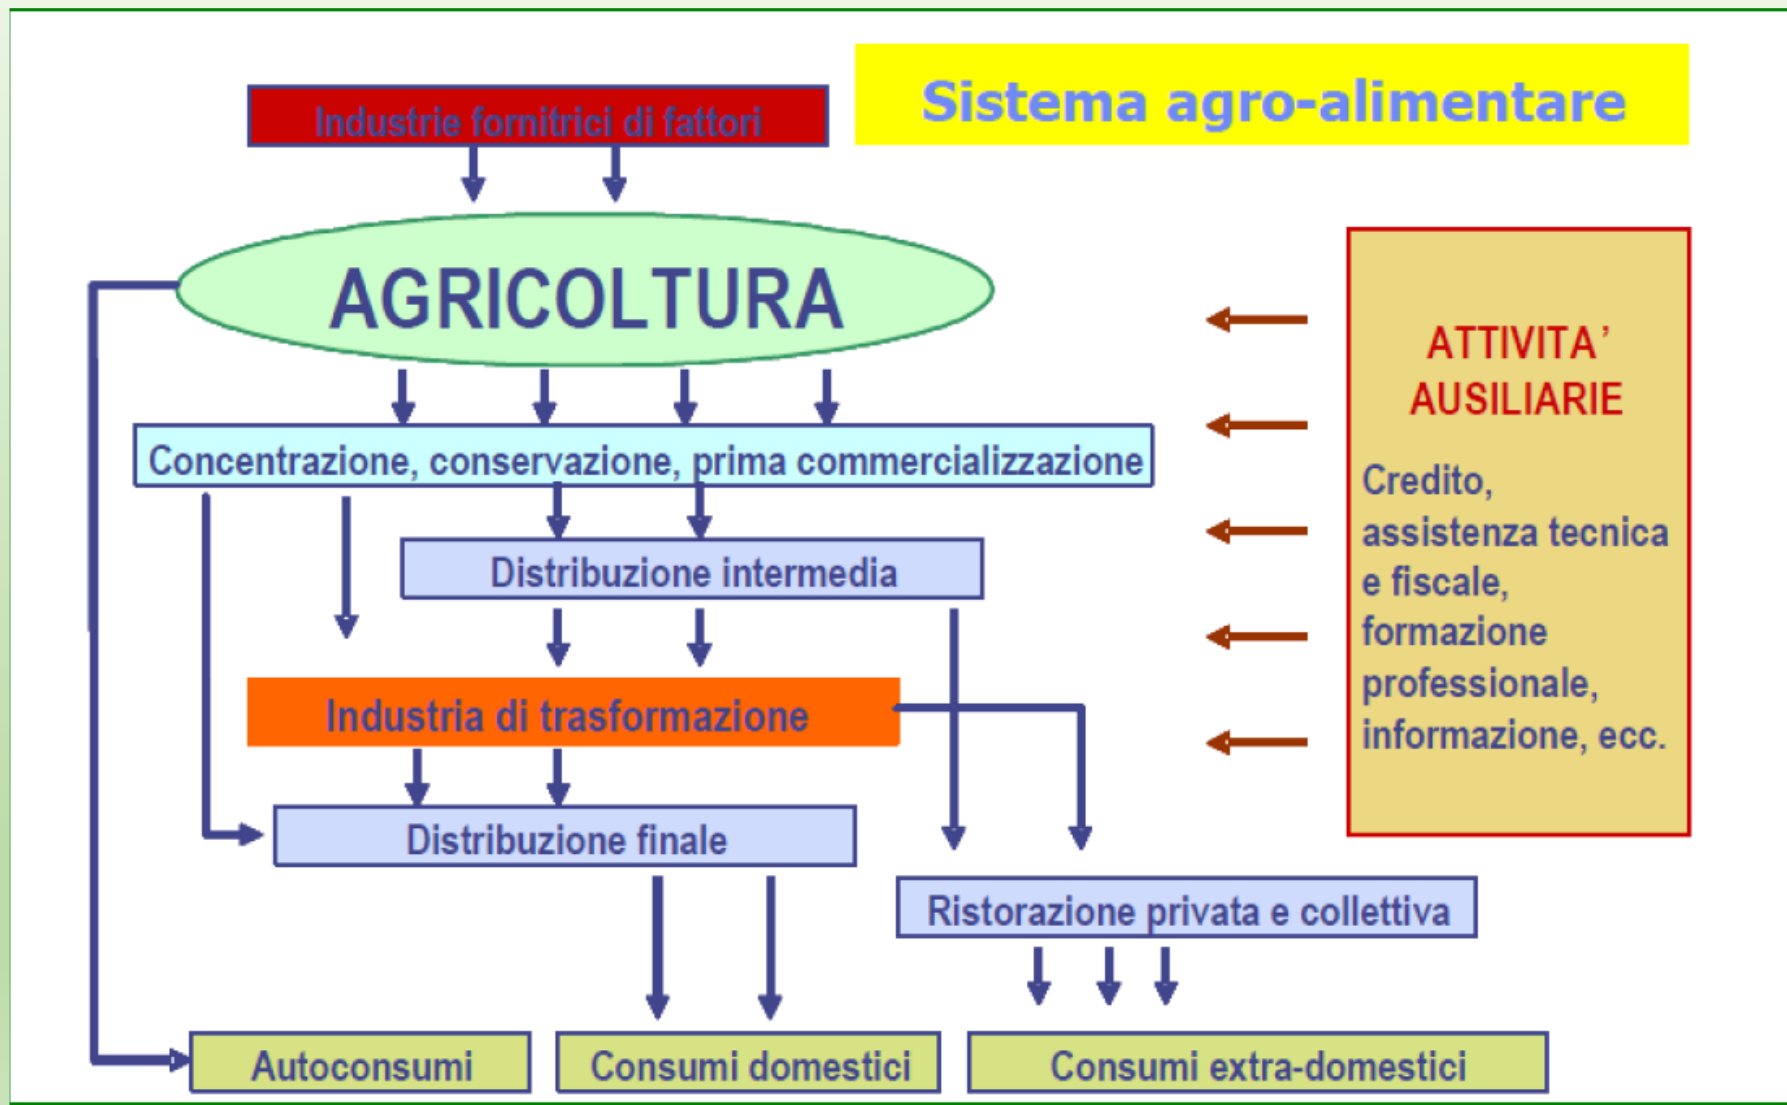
Sistema agro-alimentare

Industrie fornitrici di fattori

AGRICOLTURA

Concentrazione, conservazione, prima commercializzazione

Distribuzione intermedia

Industria di trasformazione

Distribuzione finale

Ristorazione privata e collettiva

Autoconsumi

Consumi domestici

Consumi extra-domestici

ATTIVITA' AUSILIARIE

Credito, assistenza tecnica e fiscale, formazione professionale, informazione, ecc.